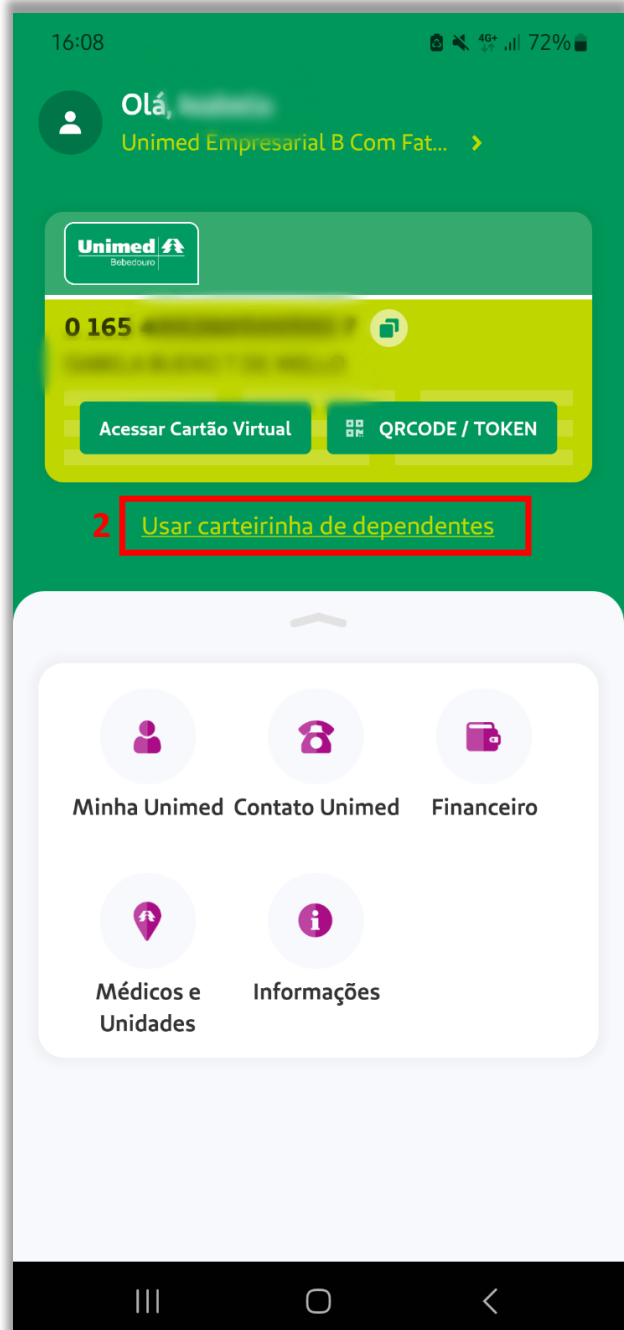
16:08 4G+ 72%

Olá, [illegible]

Unimed Empresarial B Com Fat...

Unimed
Bebedouro

0 165 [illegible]

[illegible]

Acessar Cartão Virtual

QRCODE / TOKEN

2 Usar carteirinha de dependentes

Minha Unimed

Contato Unimed

Financeiro

Médicos e Unidades

Informações